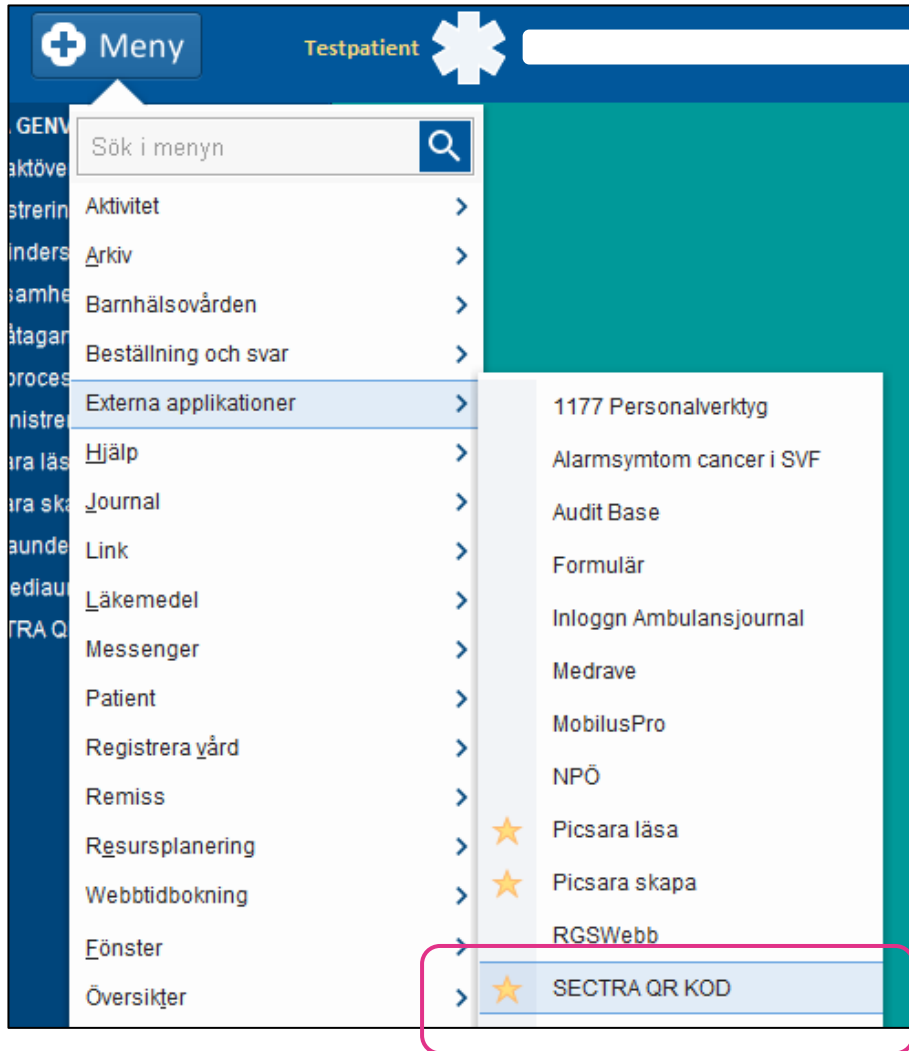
Meny

Testpatient

. GENV
aktöve
strerin
inders
samhe
åtagan
proces
nistre
ara läs
ara ska
aunde
ediau
TRA Q

Sök i menyn

Aktivitet
Arkiv
Barnhälsovården
Beställning och svar
Externa applikationer
Hjälp
Journal
Link
Läkemedel
Messenger
Patient
Registrera vård
Remiss
Resursplanering
Webbtidbokning
Fönster
Översikter

1177 Personalverktyg
Alarmsymtom cancer i SVF
Audit Base
Formulär
Inloggn Ambulansjournal
Medrave
MobilusPro
NPÖ
Picsara läsa
Picsara skapa
RGSWebb
SECTRA QR KOD